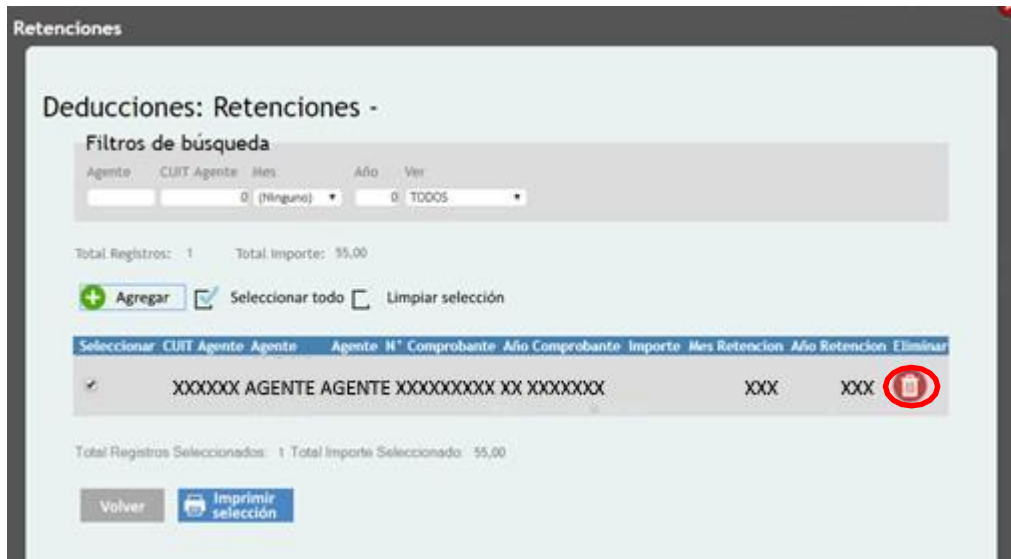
Retenciones

Deducciones: Retenciones -

Filtros de búsqueda

Agente CUIT Agente Mes Año Ver

0 (Ninguno) 0 TODOS

Total Registros: 1 Total Importe: 55,00

Agregar Seleccionar todo Limpiar selección

| Seleccionar | CUIT Agente | Agente | Agente | N° Comprobante | Año Comprobante | Importe | Mes Retencion | Año Retencion | Eliminar |
|---|---|---|---|---|---|---|---|---|---|
| ✔ | XXXXXX | AGENTE | AGENTE | XXXXXXXXX | XX | XXXXXXX | XXX | XXX | |

Total Registros Seleccionados: 1 Total Importe Seleccionado: 55,00

Volver Imprimir selección